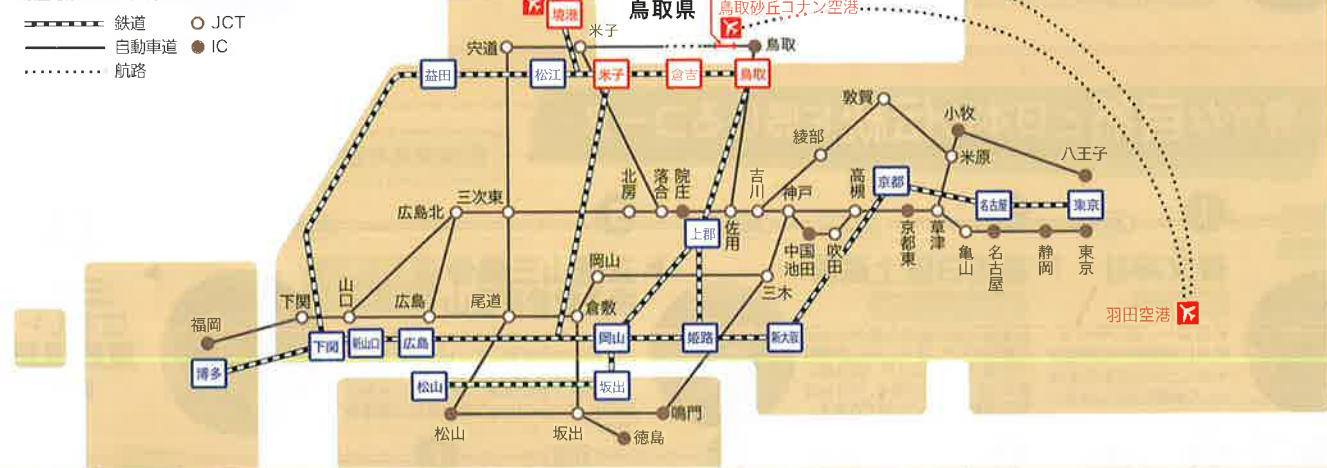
鉄道
自動車道
航路
JCT
IC
境港
鳥取県
鳥取砂丘コナン空港
米子
宍道
鳥取
益田
松江
米子
倉吉
鳥取
敦賀
小牧
綾部
米原
八王子
北房
落合
院庄
吉川
高槻
広島北
三次東
神戸
京都
名古屋
東京
上郡
佐用
中国池田
吹田
京都東
草津
亀山
名古屋
静岡
東京
岡山
三木
山口
下関
広島
尾道
倉敷
羽田空港
福岡
下関
新山口
広島
岡山
姫路
新大阪
博多
松山
坂出
鳴門
松山
坂出
徳島